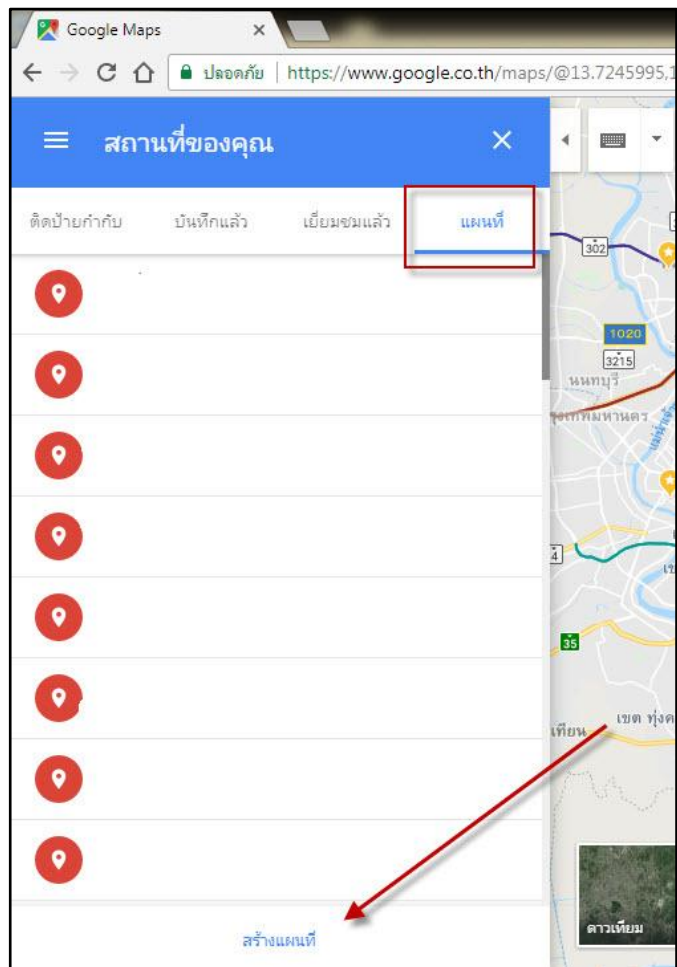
Google Maps

ปลอดภัย | https://www.google.co.th/maps/@13.7245995,1

สถานที่ของคุณ

ติดป้ายกำกับ บันทึกแล้ว เยี่ยมชมแล้ว แผนที่

302
1020
3215
นนทบุรี
กรุงเทพมหานคร
4
35
เทียน
เขต ทุ่งค

สร้างแผนที่

ดาวเทียม